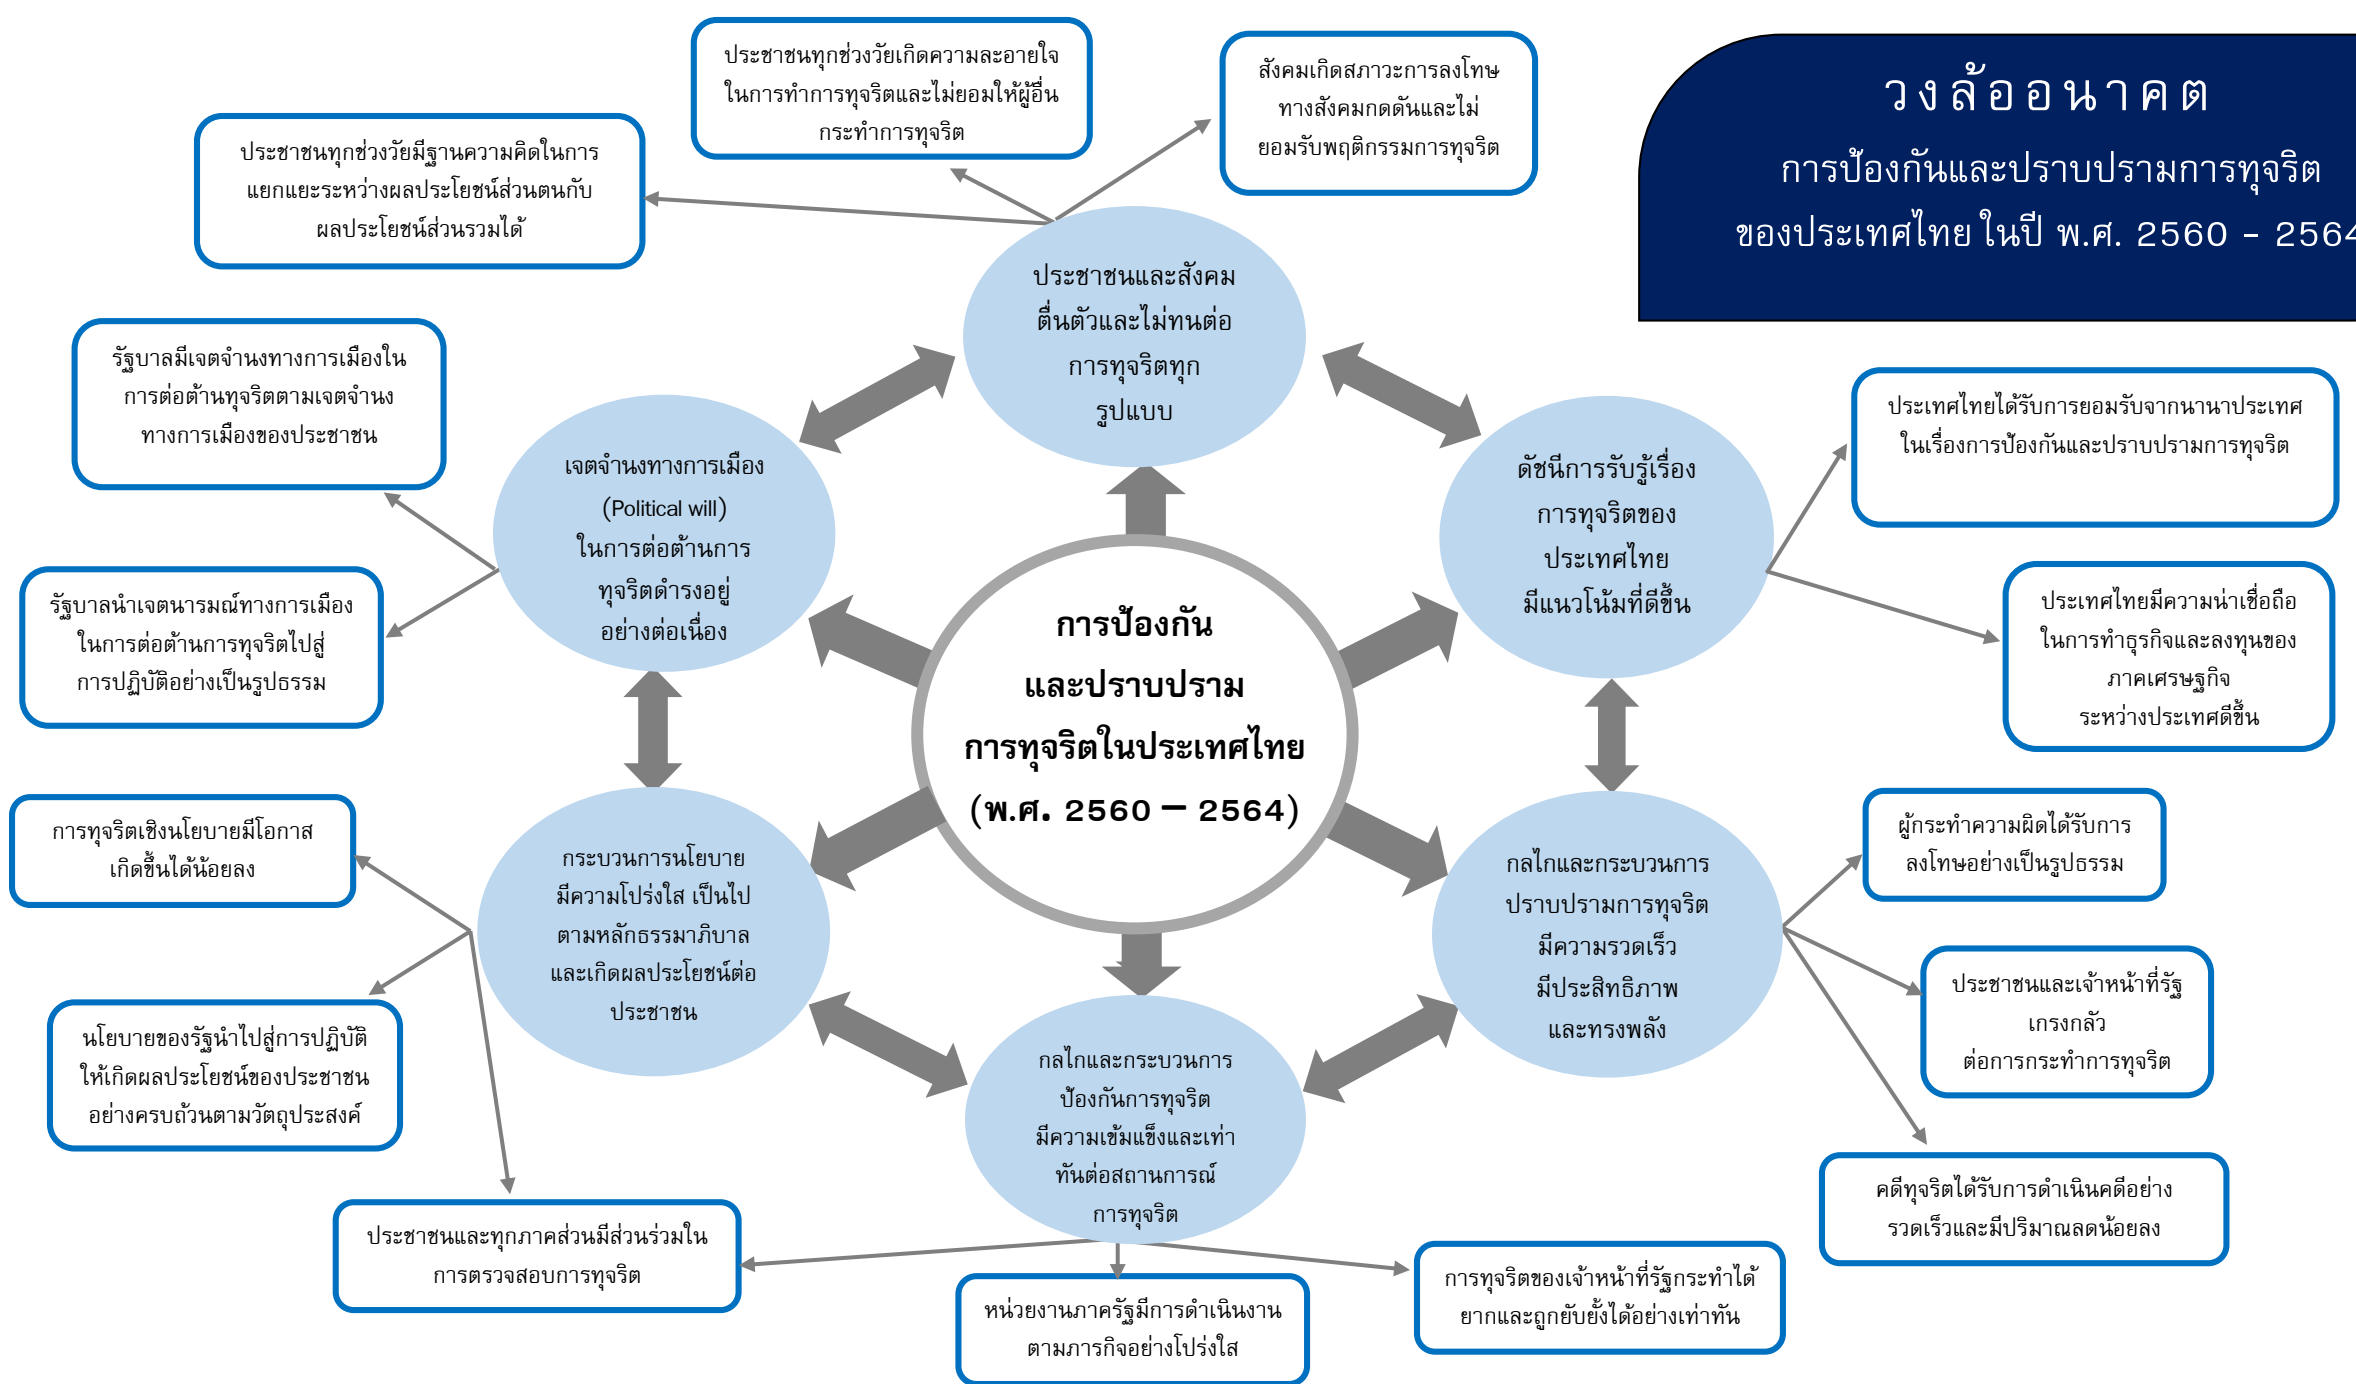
วงล้ออนาคต
การป้องกันและปราบปรามการทุจริต
ของประเทศไทย ในปี พ.ศ. 2560 – 256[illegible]

ประชาชนทุกช่วงวัยมีฐานความคิดในการแยกแยะระหว่างผลประโยชน์ส่วนตนกับผลประโยชน์ส่วนรวมได้

ประชาชนทุกช่วงวัยเกิดความละอายใจในการทำการทุจริตและไม่ยอมให้ผู้อื่นกระทำการทุจริต

สังคมเกิดสภาวะการลงโทษทางสังคมกดดันและไม่ยอมรับพฤติกรรมการทุจริต

ประชาชนและสังคมตื่นตัวและไม่ทนต่อการทุจริตทุกรูปแบบ

รัฐบาลมีเจตจำนงทางการเมืองในการต่อต้านทุจริตตามเจตจำนงทางการเมืองของประชาชน

เจตจำนงทางการเมือง (Political will) ในการต่อต้านการทุจริตดำรงอยู่อย่างต่อเนื่อง

รัฐบาลนำเจตนารมณ์ทางการเมืองในการต่อต้านการทุจริตไปสู่การปฏิบัติอย่างเป็นรูปธรรม

ดัชนีการรับรู้เรื่องการทุจริตของประเทศไทยมีแนวโน้มที่ดีขึ้น

ประเทศไทยได้รับการยอมรับจากนานาประเทศในเรื่องการป้องกันและปราบปรามการทุจริต

ประเทศไทยมีความน่าเชื่อถือในการทำธุรกิจและลงทุนของภาคเศรษฐกิจระหว่างประเทศดีขึ้น

การป้องกันและปราบปรามการทุจริตในประเทศไทย (พ.ศ. 2560 – 2564)

การทุจริตเชิงนโยบายมีโอกาสเกิดขึ้นได้น้อยลง

กระบวนการนโยบายมีความโปร่งใส เป็นไปตามหลักธรรมาภิบาลและเกิดผลประโยชน์ต่อประชาชน

นโยบายของรัฐนำไปสู่การปฏิบัติให้เกิดผลประโยชน์ของประชาชนอย่างครบถ้วนตามวัตถุประสงค์

กลไกและกระบวนการปราบปรามการทุจริตมีความรวดเร็ว มีประสิทธิภาพ และทรงพลัง

ผู้กระทำความผิดได้รับการลงโทษอย่างเป็นรูปธรรม

ประชาชนและเจ้าหน้าที่รัฐเกรงกลัวต่อการกระทำการทุจริต

คดีทุจริตได้รับการดำเนินคดีอย่างรวดเร็วและมีปริมาณลดน้อยลง

กลไกและกระบวนการป้องกันการทุจริตมีความเข้มแข็งและเท่าทันต่อสถานการณ์การทุจริต

ประชาชนและทุกภาคส่วนมีส่วนร่วมในการตรวจสอบการทุจริต

หน่วยงานภาครัฐมีการดำเนินงานตามภารกิจอย่างโปร่งใส

การทุจริตของเจ้าหน้าที่รัฐกระทำได้ยากและถูกยับยั้งได้อย่างเท่าทัน